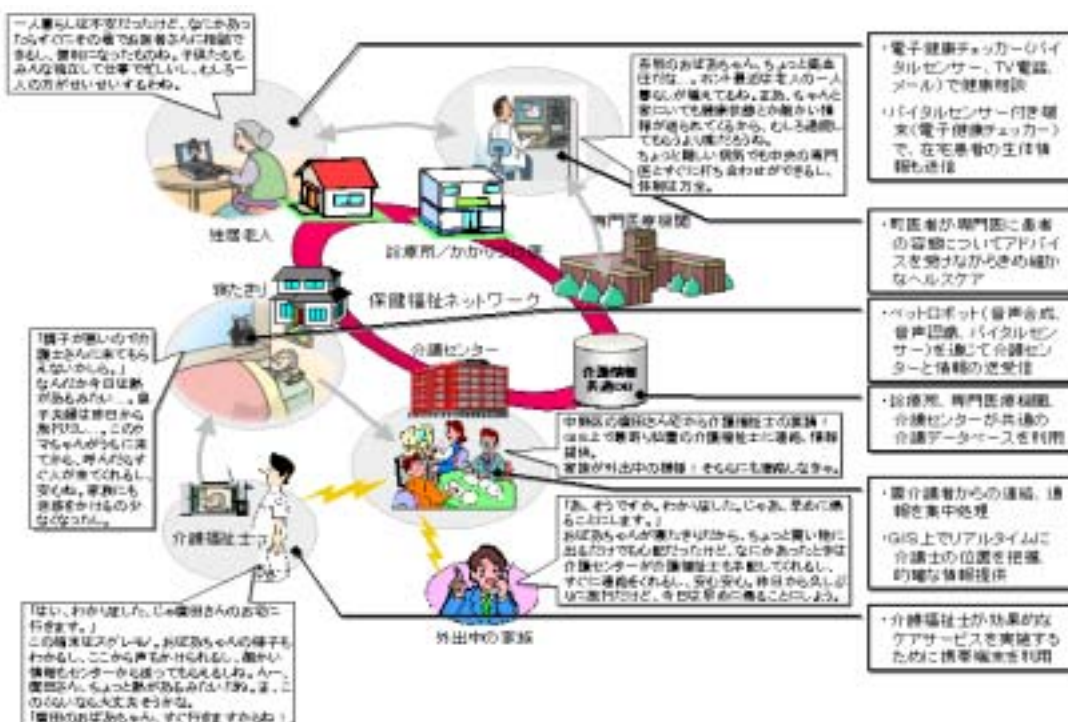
一人暮らしは不安だったけど、なにかあっ「ら」すぐにその場でお医者さんに相談できるし、便利になったものね。子供たちもみんな独立して仕事で忙しいし、むしろ一人の方がせいせいするわね。

独居老人

診療所／かかりつけ医

専門医療機関

保健福祉ネットワーク

寝たきり

介護センター

介護情報共通DB

介護福祉士

外出中の家族

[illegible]のおばあちゃん、ちょっと高血圧だけど、ホント最近は老人の一人暮らしが増えてるね。まあ、ちゃんと家にいても健康状態とか細かい情報が送られてくるから、むしろ通院してもらうより楽だろうね。ちょっと難しい病気でも中央の専門医とすぐに打ち合わせができるし、体制は万全。

「調子が悪いので介護士さんに来てもらえないかしら。」なんだか今日は熱があるみたい...。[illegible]から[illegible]このロボットがうちに来てから、呼んだらすぐ人が来てくれるし、安心ね。家族にも迷惑をかけるのが少なくなったし。

中野区の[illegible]さん宅から介護福祉士の要請！GIS上で最寄り位置の介護福祉士に連絡、情報提供。家族が外出中の模様！そちらにも連絡しなきゃ。

「あ、そうですか。わかりました。じゃあ、早めに帰ることにします。」おばあちゃんが寝たきりだから、ちょっと買い物に出るだけでも心配だったけど、なにかあったときは介護センターが介護福祉士を手配してくれるし、すぐに連絡をくれるし、安心安心。昨日から久しぶりに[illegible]だけど、今日は早めに帰ることにしよう。

「はい、わかりました。じゃ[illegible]さんのお宅に行きます。」この端末はスグレモノ。おばあちゃんの様子もわかるし、ここから声をかけられるし、細かい情報もセンターから送ってもらえるしね。んー、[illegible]さん、ちょっと熱があるみたい「あ、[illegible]このくらいなら大丈夫そうかな。「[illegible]のおばあちゃん、すぐ行きますからね！」

・電子健康チェッカー（バイタルセンサー、TV電話、メール）で健康相談
・バイタルセンサー付き端末（電子健康チェッカー）で、在宅患者の生体情報も送信

・町医者が専門医に患者の容態についてアドバイスを受けながらきめ細かなヘルスケア

・ペットロボット（音声合成、音声認識、バイタルセンサー）を通じて介護センターと情報の送受信

・診療所、専門医療機関、介護センターが共通の介護データベースを利用

・要介護者からの連絡、通報を集中処理
・GIS上でリアルタイムに介護士の位置を把握、的確な情報提供

・介護福祉士が効果的なケアサービスを実施するために携帯端末を利用